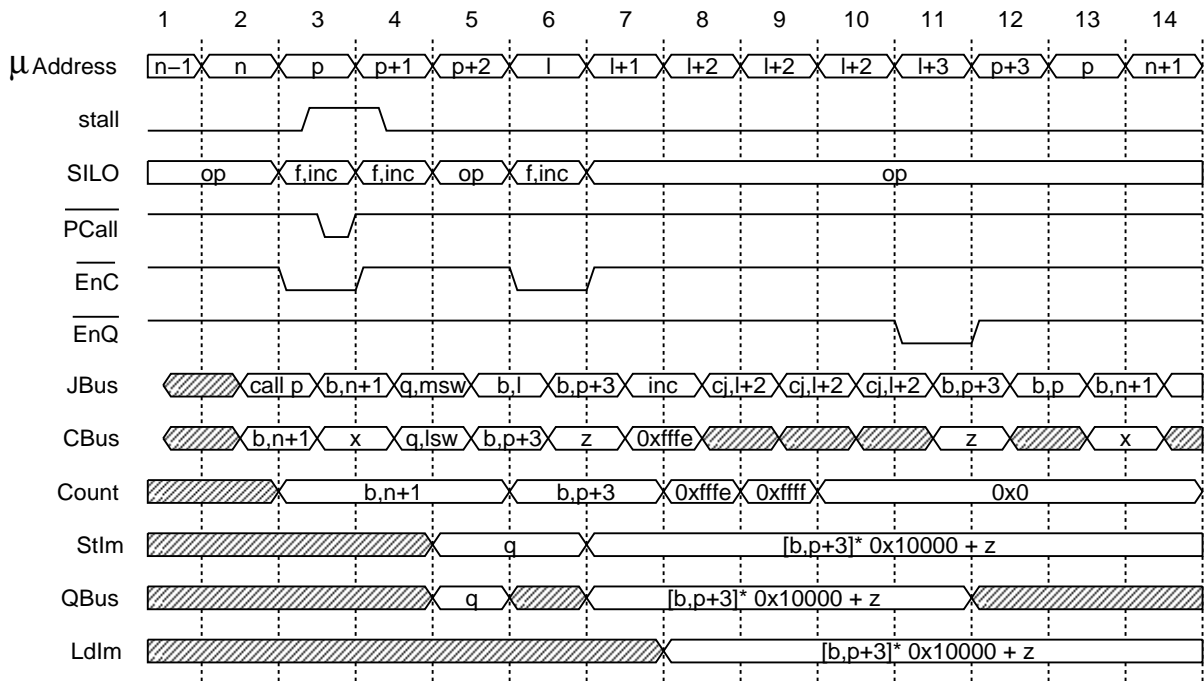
1 2 3 4 5 6 7 8 9 10 11 12 13 14

$\mu$ Address n−1 n p p+1 p+2 l l+1 l+2 l+2 l+2 l+3 p+3 p n+1

stall

SILO op f,inc f,inc op f,inc op

$\overline{\text{PCall}}$

$\overline{\text{EnC}}$

$\overline{\text{EnQ}}$

JBus call p b,n+1 q,msw b,l b,p+3 inc cj,l+2 cj,l+2 cj,l+2 b,p+3 b,p b,n+1

CBus b,n+1 x q,lsw b,p+3 z 0xfffe z x

Count b,n+1 b,p+3 0xfffe 0xffff 0x0

StIm q [b,p+3]* 0x10000 + z

QBus q [b,p+3]* 0x10000 + z

LdIm [b,p+3]* 0x10000 + z